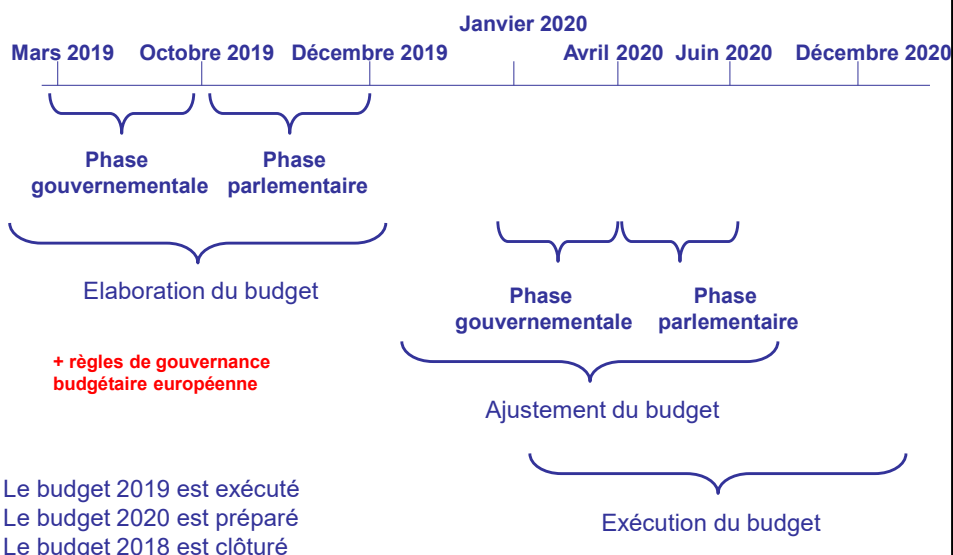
Janvier 2020

Mars 2019 Octobre 2019 Décembre 2019 Avril 2020 Juin 2020 Décembre 2020

Phase gouvernementale

Phase parlementaire

Elaboration du budget

+ règles de gouvernance budgétaire européenne

Phase gouvernementale

Phase parlementaire

Ajustement du budget

Exécution du budget

Le budget 2019 est exécuté
Le budget 2020 est préparé
Le budget 2018 est clôturé